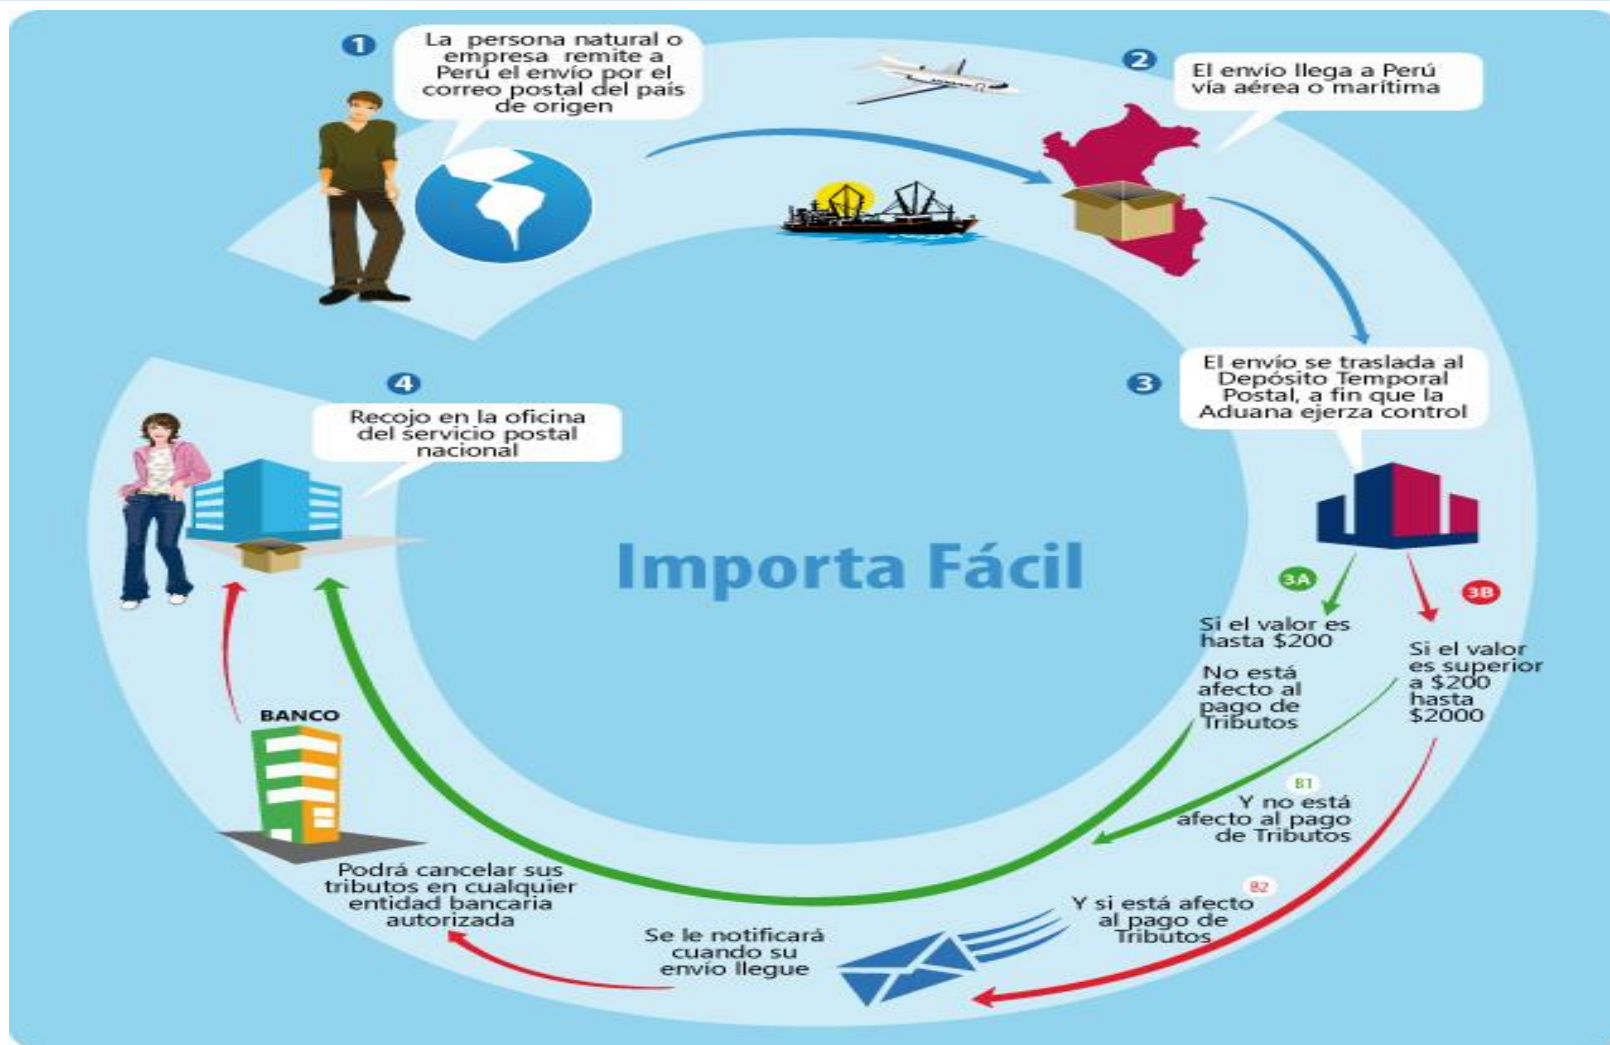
1

La persona natural o empresa remite a Perú el envío por el correo postal del país de origen

2

El envío llega a Perú vía aérea o marítima

3

El envío se traslada al Depósito Temporal Postal, a fin que la Aduana ejerza control

Importa Fácil

3A

Si el valor es hasta $200

No está afecto al pago de Tributos

3B

Si el valor es superior a $200 hasta $2000

B1

Y no está afecto al pago de Tributos

B2

Y si está afecto al pago de Tributos

Se le notificará cuando su envío llegue

Podrá cancelar sus tributos en cualquier entidad bancaria autorizada

BANCO

4

Recojo en la oficina del servicio postal nacional